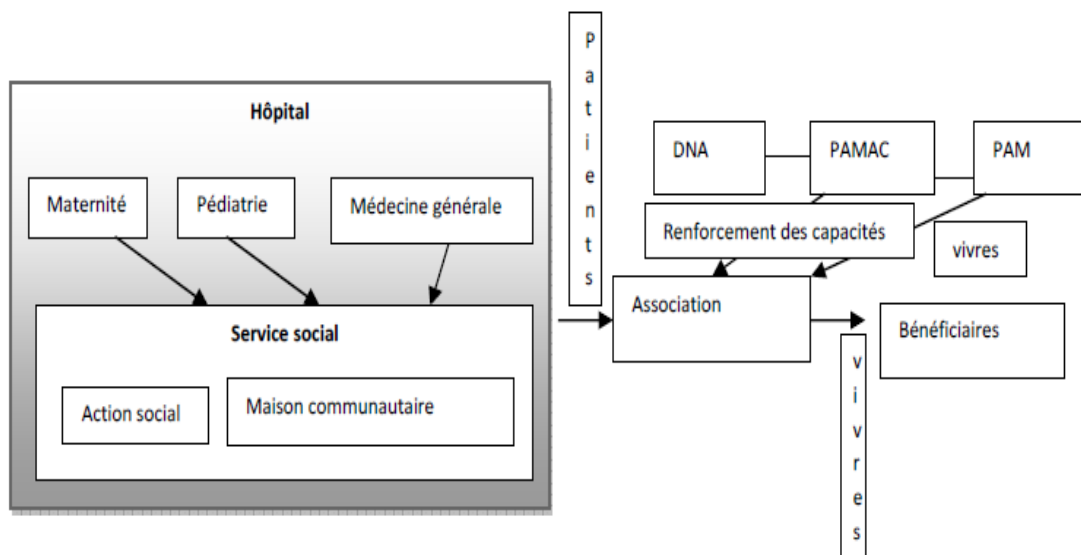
Hôpital

Maternité

Pédiatrie

Médecine générale

Service social

Action social

Maison communautaire

Patients

DNA

PAMAC

PAM

Renforcement des capacités

vivres

Association

Bénéficiaires

vivres